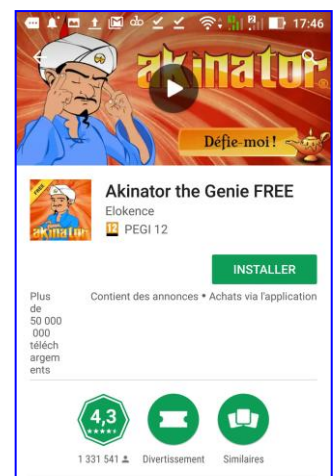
17:46

akinator

Défie-moi !

FREE
akinator

Akinator the Genie FREE
Elokence
PEGI 12

INSTALLER

Plus de 50 000 000 téléchargements

Contient des annonces • Achats via l'application

4,3
★★★★★
1 331 541

Divertissement

Similaires